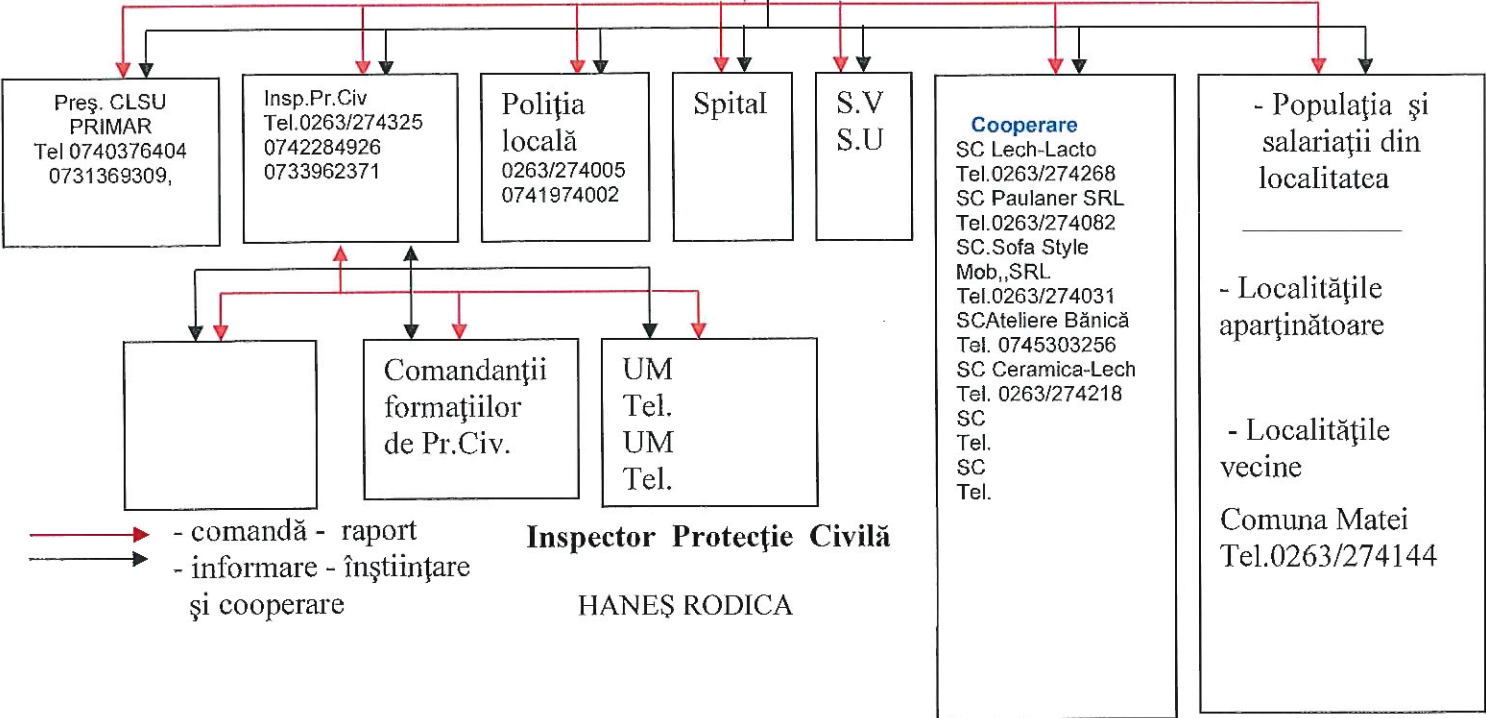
Preş. CLSU
PRIMAR
Tel 0740376404
0731369309,

Insp.Pr.Civ
Tel.0263/274325
0742284926
0733962371

Poliţia locală
0263/274005
0741974002

Spital

S.V
S.U

Cooperare
SC Lech-Lacto
Tel.0263/274268
SC Paulaner SRL
Tel.0263/274082
SC.Sofa Style Mob,,SRL
Tel.0263/274031
SCAteliere Bănică
Tel. 0745303256
SC Ceramica-Lech
Tel. 0263/274218
SC
Tel.
SC
Tel.

- Populaţia şi salariaţii din localitatea

- Localităţile aparţinătoare

- Localităţile vecine

Comuna Matei
Tel.0263/274144

Comandanţii formaţiilor de Pr.Civ.

UM
Tel.
UM
Tel.

- comandă - raport
- informare - înştiinţare şi cooperare

Inspector Protecţie Civilă

HANEŞ RODICA